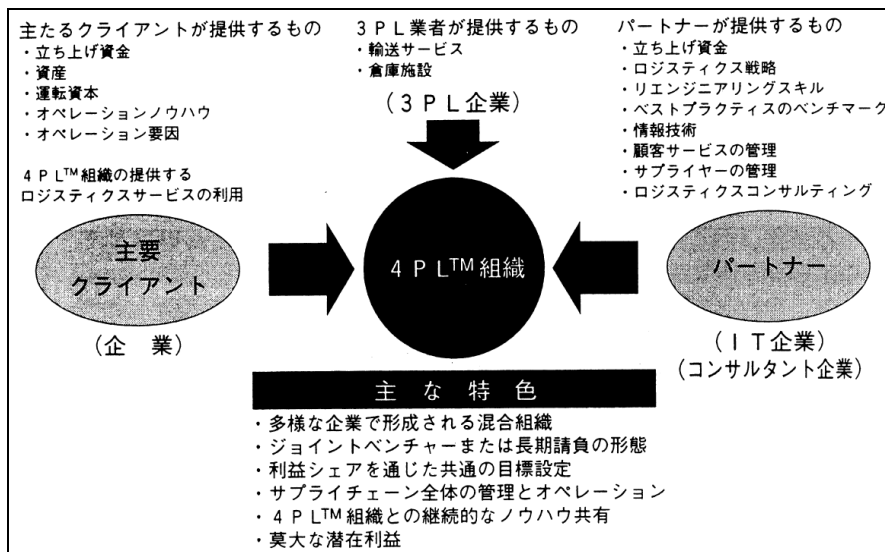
主たるクライアントが提供するもの
・立ち上げ資金
・資産
・運転資本
・オペレーションノウハウ
・オペレーション要因

4PL™組織の提供するロジスティクスサービスの利用

3PL業者が提供するもの
・輸送サービス
・倉庫施設

(3PL企業)

パートナーが提供するもの
・立ち上げ資金
・ロジスティクス戦略
・リエンジニアリングスキル
・ベストプラクティスのベンチマーク
・情報技術
・顧客サービスの管理
・サプライヤーの管理
・ロジスティクスコンサルティング

主要クライアント

(企　業)

4PL™組織

パートナー

(IT企業)
(コンサルタント企業)

主な特色
・多様な企業で形成される混合組織
・ジョイントベンチャーまたは長期請負の形態
・利益シェアを通じた共通の目標設定
・サプライチェーン全体の管理とオペレーション
・4PL™組織との継続的なノウハウ共有
・莫大な潜在利益